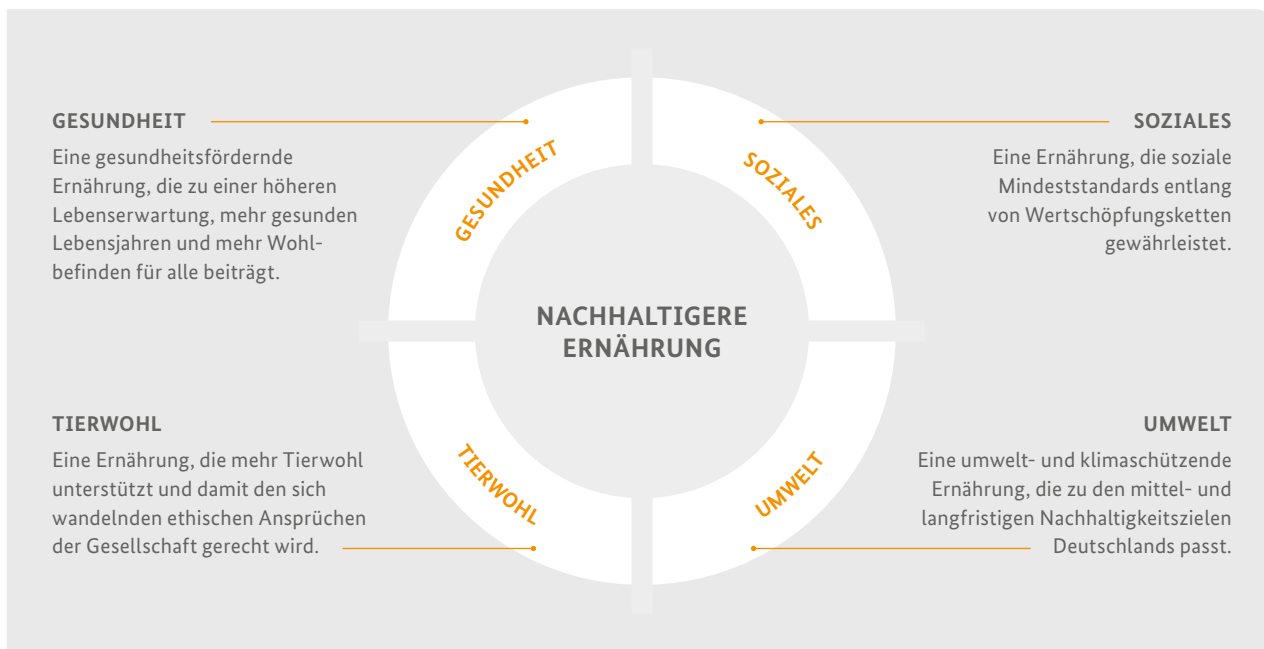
GESUNDHEIT

Eine gesundheitsfördernde Ernährung, die zu einer höheren Lebenserwartung, mehr gesunden Lebensjahren und mehr Wohlbefinden für alle beiträgt.

GESUNDHEIT

SOZIALES

SOZIALES

Eine Ernährung, die soziale Mindeststandards entlang von Wertschöpfungsketten gewährleistet.

NACHHALTIGERE ERNÄHRUNG

TIERWOHL

Eine Ernährung, die mehr Tierwohl unterstützt und damit den sich wandelnden ethischen Ansprüchen der Gesellschaft gerecht wird.

TIERWOHL

UMWELT

UMWELT

Eine umwelt- und klimaschützende Ernährung, die zu den mittel- und langfristigen Nachhaltigkeitszielen Deutschlands passt.